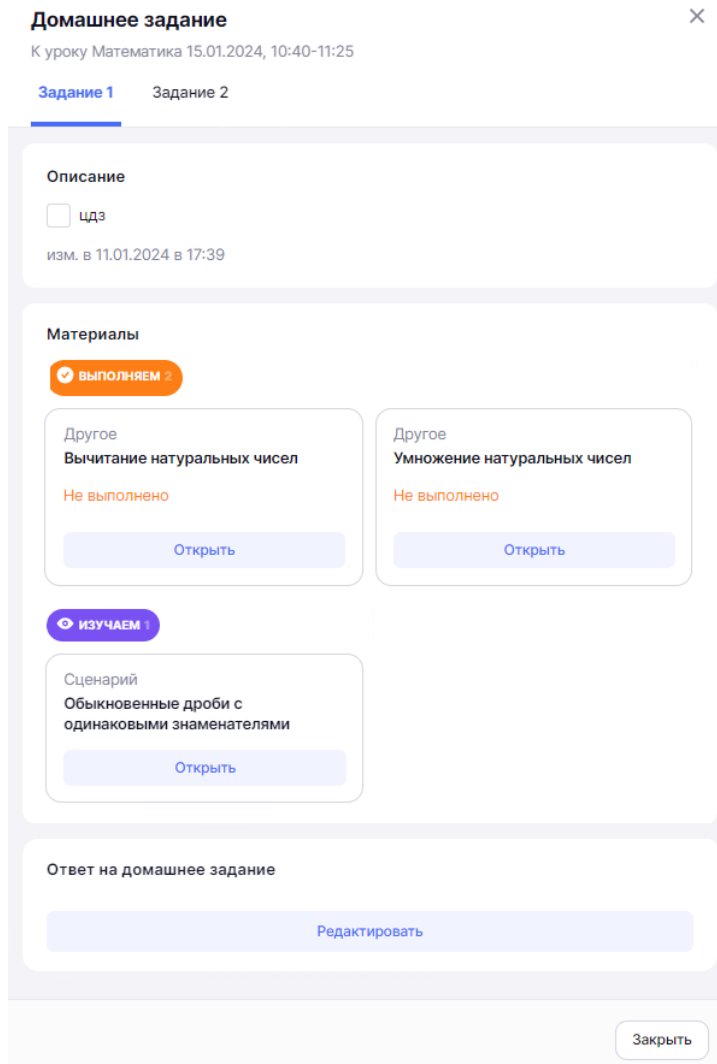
Домашнее задание
К уроку Математика 15.01.2024, 10:40-11:25

Задание 1 Задание 2

Описание

цдз

изм. в 11.01.2024 в 17:39

Материалы

ВЫПОЛНЯЕМ 2

Другое
Вычитание натуральных чисел
Не выполнено
Открыть

Другое
Умножение натуральных чисел
Не выполнено
Открыть

ИЗУЧАЕМ 1

Сценарий
Обыкновенные дроби с одинаковыми знаменателями
Открыть

Ответ на домашнее задание

Редактировать

Закрыть